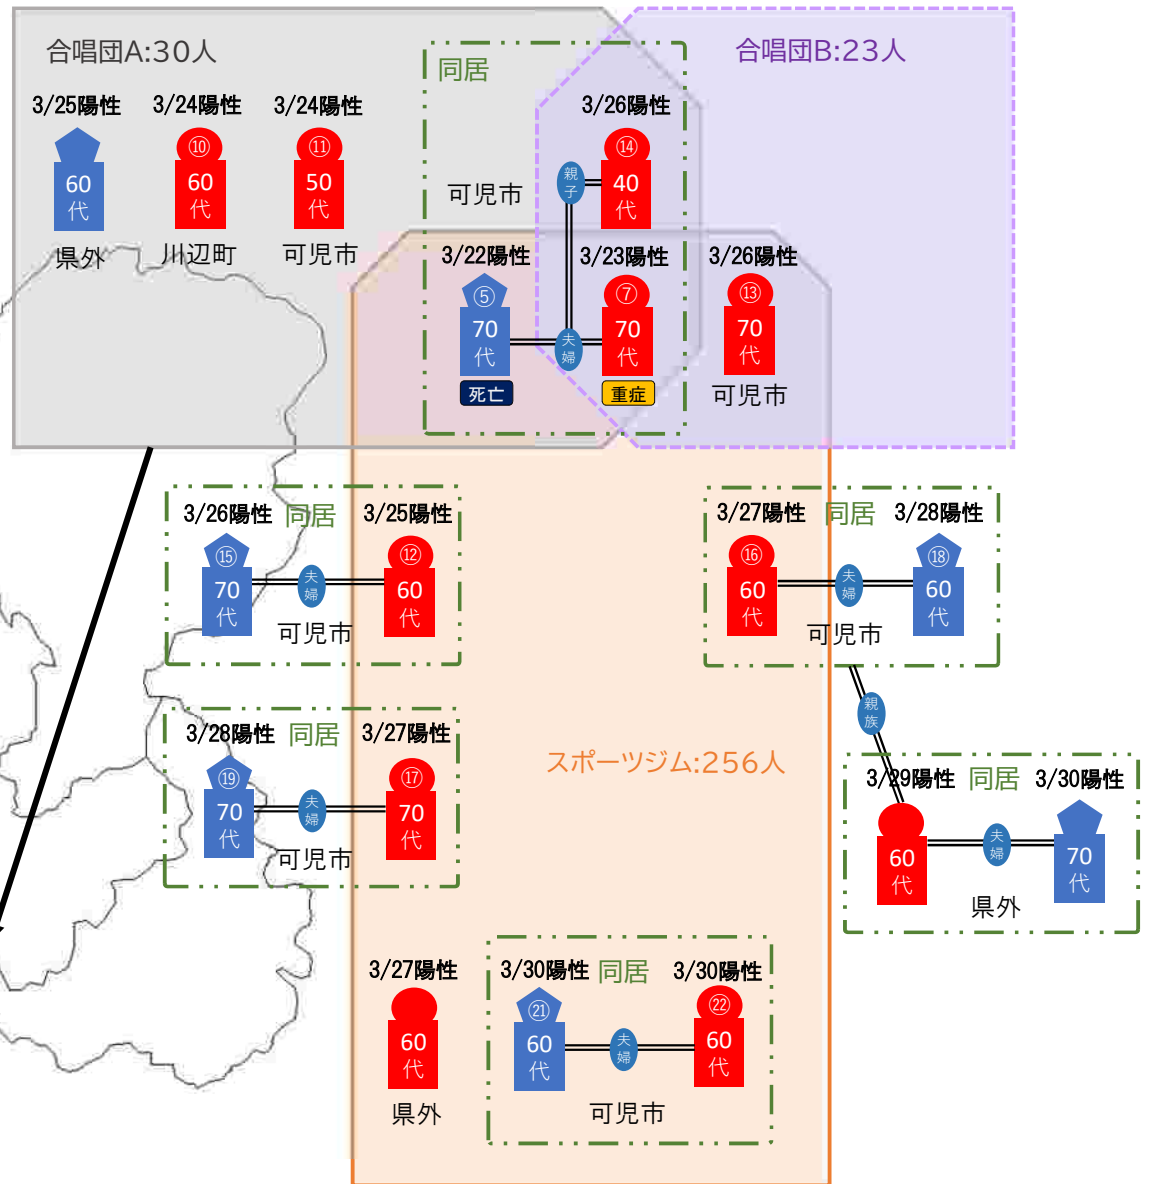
合唱団A:30人

3/25陽性
60
代
県外

3/24陽性
⑩
60
代
川辺町

3/24陽性
⑪
50
代
可児市

同居

可児市

3/26陽性
親子
⑭
40
代

3/22陽性
⑤
70
代
死亡

夫婦

3/23陽性
⑦
70
代
重症

合唱団B:23人

3/26陽性
⑬
70
代
可児市

3/26陽性 同居 3/25陽性
⑮
70
代
夫婦
⑫
60
代
可児市

3/27陽性 同居 3/28陽性
⑯
60
代
夫婦
⑱
60
代
可児市

親族

3/28陽性 同居 3/27陽性
⑲
70
代
夫婦
⑰
70
代
可児市

スポーツジム:256人

3/29陽性 同居 3/30陽性
60
代
夫婦
70
代
県外

3/27陽性
60
代
県外

3/30陽性 同居 3/30陽性
㉑
60
代
夫婦
㉒
60
代
可児市